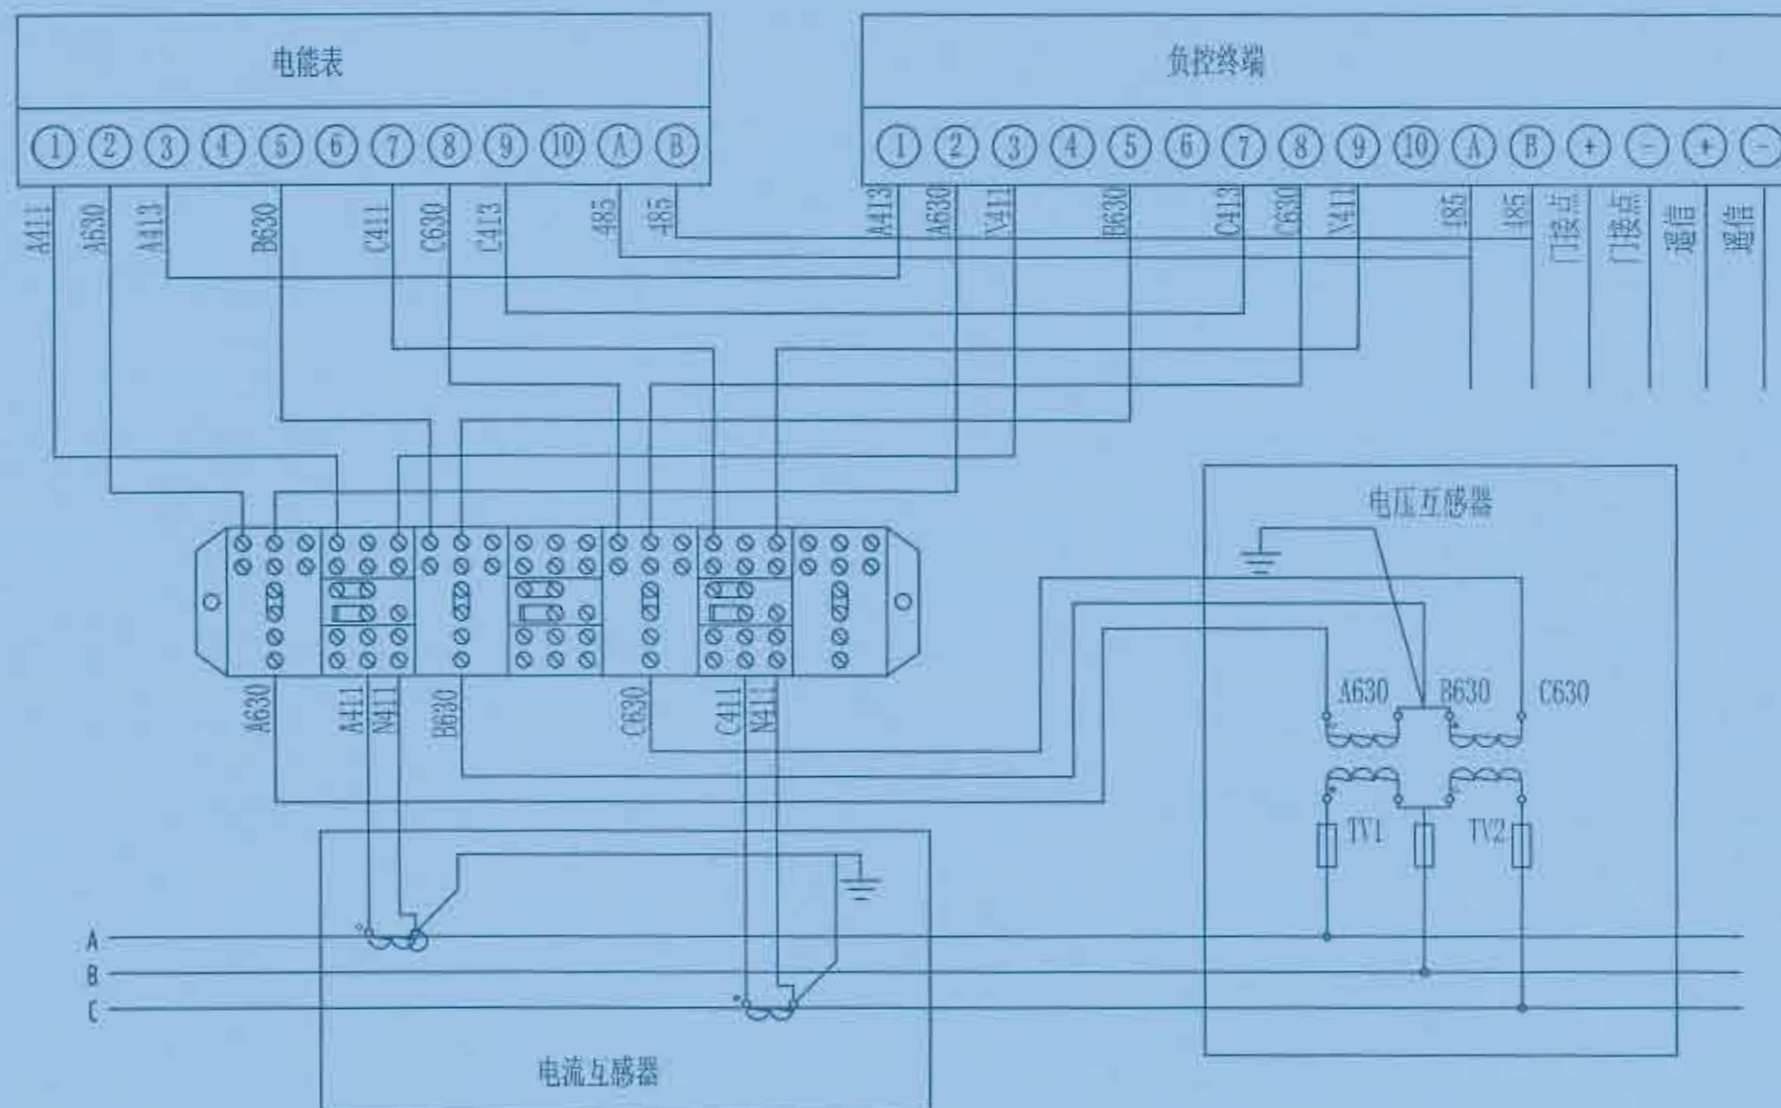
电能表

① ② ③ ④ ⑤ ⑥ ⑦ ⑧ ⑨ ⑩ Ⓐ Ⓑ

A411 A630 A413 B630 C411 C630 C413 485 485

负控终端

① ② ③ ④ ⑤ ⑥ ⑦ ⑧ ⑨ ⑩ Ⓐ Ⓑ ⊕ ⊖ ⊕ ⊖

A413 A630 N411 B630 C413 C630 N411 485 485 门接点 门接点 遥信 遥信

电压互感器

A630 B630 C630

TV1 TV2

A630 A411 N411 B630 C630 C411 N411

A
B
C

电流互感器